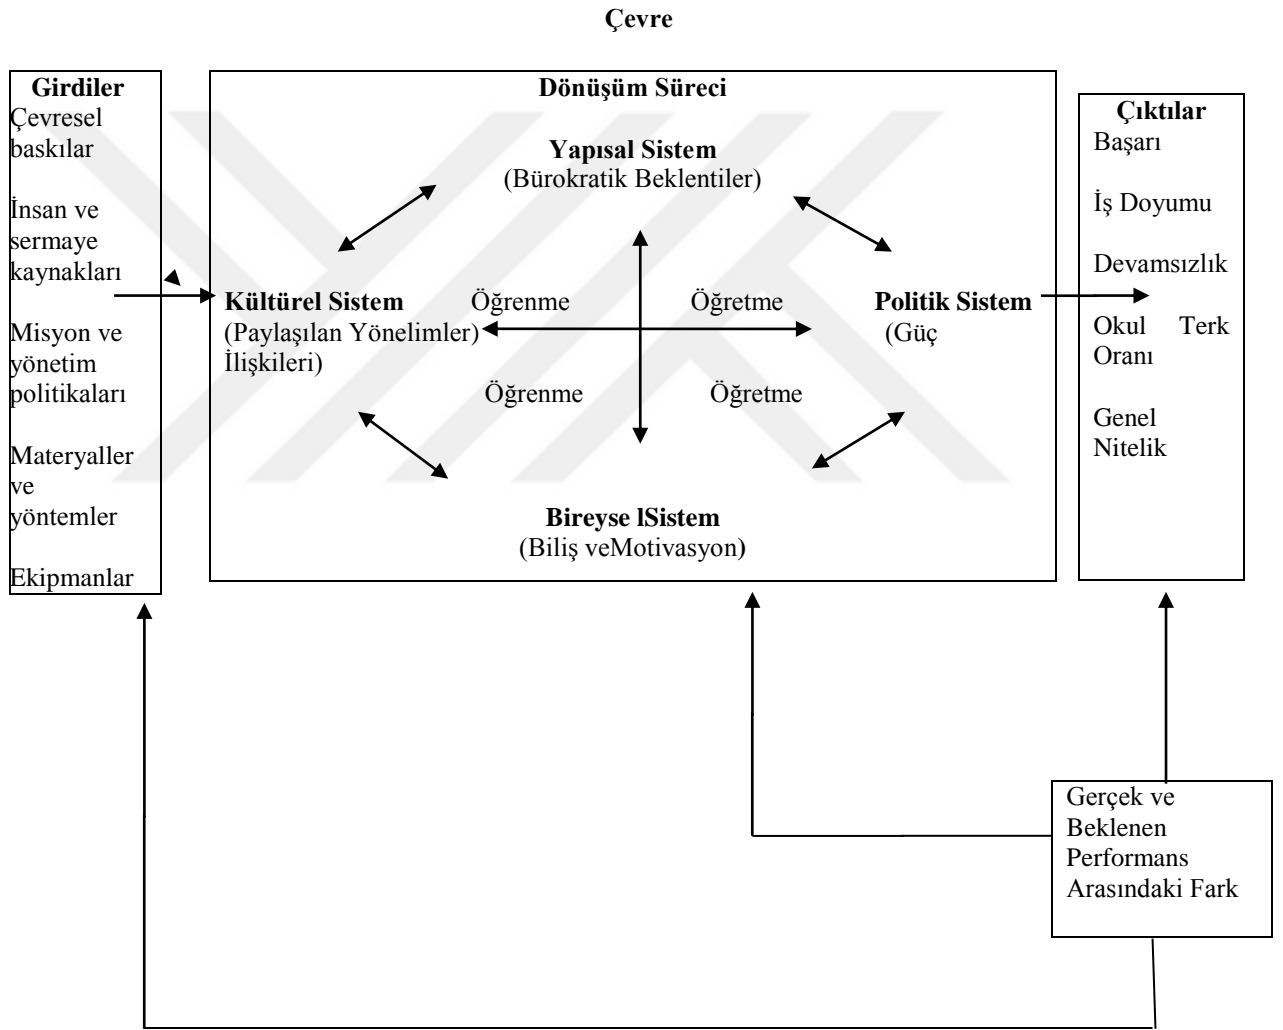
Çevre

Girdiler
Çevresel baskılar

İnsan ve sermaye kaynakları

Misyon ve yönetim politikaları

Materyaller ve yöntemler

Ekipmanlar

Dönüşüm Süreci

Yapısal Sistem
(Bürokratik Beklentiler)

Kültürel Sistem
(Paylaşılan Yönelimler)

Öğrenme

Öğretme

Politik Sistem
(Güç
İlişkileri)

Öğrenme

Öğretme

Bireyse lSistem
(Biliş veMotivasyon)

Çıktılar
Başarı

İş Doyumu

Devamsızlık

Okul Terk Oranı

Genel Nitelik

Gerçek ve Beklenen Performans Arasındaki Fark